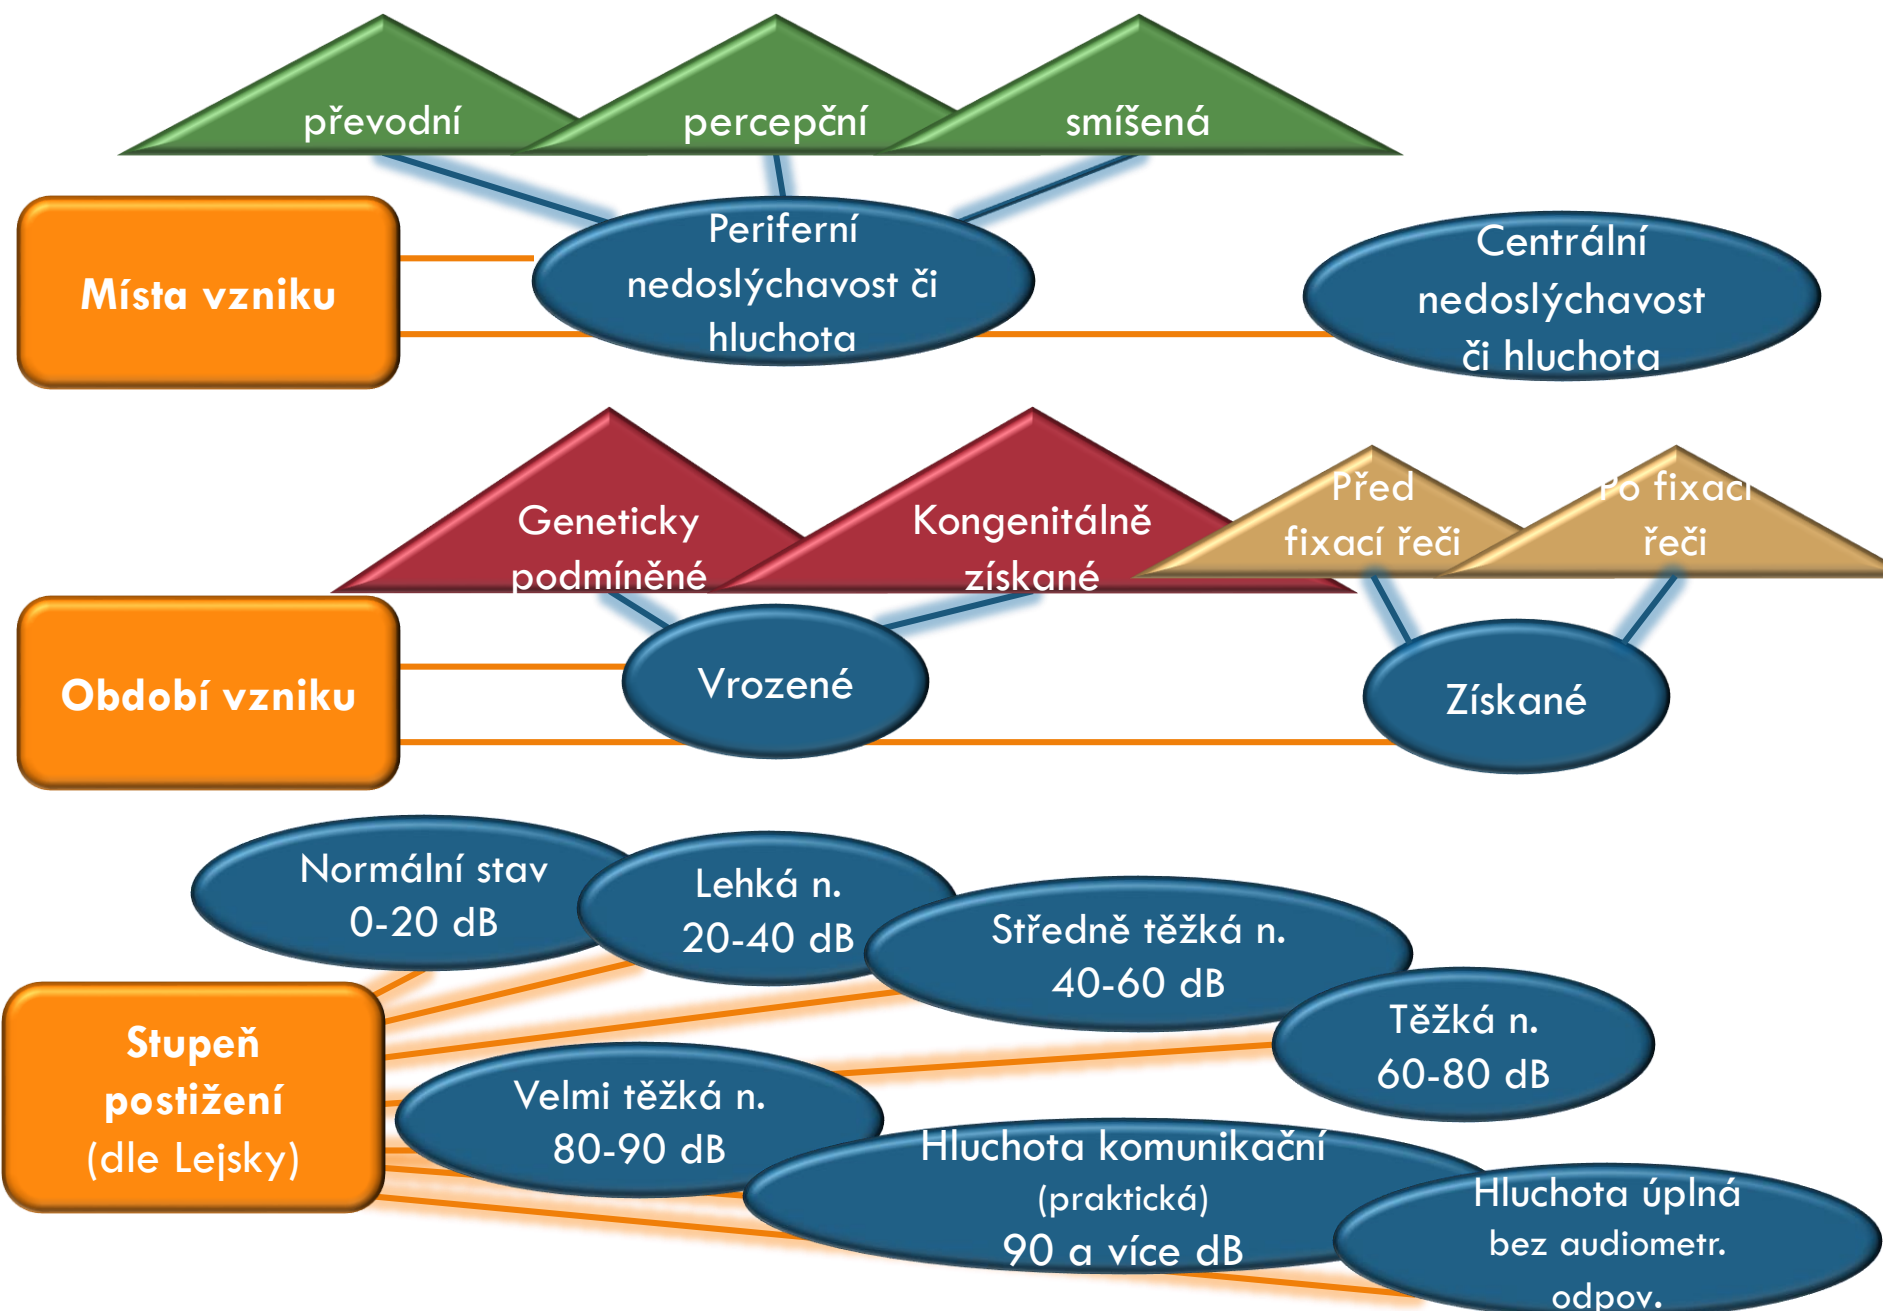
převodní
percepční
smíšená

Místa vzniku

Periferní nedoslýchavost či hluchota

Centrální nedoslýchavost či hluchota

Geneticky podmíněné
Kongenitálně získané
Před fixací řeči
Po fixaci řeči

Období vzniku

Vrozené

Získané

Normální stav 0-20 dB
Lehká n. 20-40 dB
Středně těžká n. 40-60 dB
Těžká n. 60-80 dB

Stupeň postižení (dle Lejsky)

Velmi těžká n. 80-90 dB
Hluchota komunikační (praktická) 90 a více dB
Hluchota úplná bez audiometr. odpov.